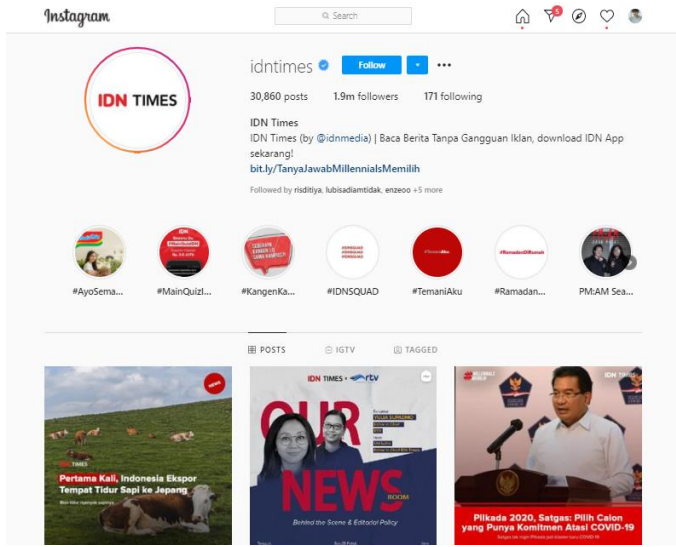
Instagram

Search

5

IDN TIMES

idntimes

Follow

30,860 posts 1.9m followers 171 following

IDN Times

IDN Times (by @idnmedia) | Baca Berita Tanpa Gangguan Iklan, download IDN App sekarang!

bit.ly/TanyaJawabMillennialsMemilih

Followed by risditiya, lubisadiamtidak, enzeoo +5 more

#AyoSema... #MainQuizl... #KangenKa... #IDNSQUAD #TemaniAku #Ramadan... PM:AM Sea...

POSTS IGTV TAGGED

IDN TIMES

Pertama Kali, Indonesia Ekspor Tempat Tidur Sapi ke Jepang

IDN TIMES × rtv

OUR NEWS ROOM

Behind the Scene & Editorial Policy

IDN TIMES

Pilkada 2020, Satgas: Pilih Calon yang Punya Komitmen Atasi COVID-19